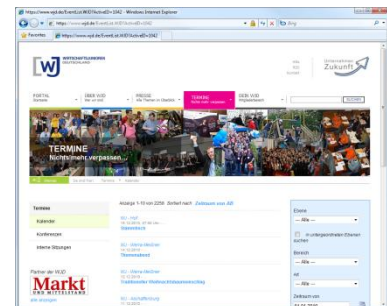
https://www.wjd.de/EventList.WJD?ActiveID=1042 - Windows Internet Explorer

https://www.wjd.de/EventList.WJD?ActiveID=1042

Bing

Favoriten

https://www.wjd.de/EventList.WJD?ActiveID=1042

WJ WIRTSCHAFTSJUNIOREN DEUTSCHLAND

Unternehmen Zukunft

PORTAL Startseite

ÜBER WJD Wer wir sind

PRESSE Alle Themen im Überblick

TERMINE Nichts mehr verpassen

DEIN WJD Mitgliederbereich

SUCHEN

TERMINE
Nichts mehr verpassen...

Termine

Kalender

Konferenzen

Interne Sitzungen

Partner der WJD

Markt
UND MITTELSTAND

Anzeige 1-10 von 2259. Zeitlich nach Zeitraum von AB

Ebene

-- Alle --

Bereich

-- Alle --

Ort

-- Alle --

Zeitraum von